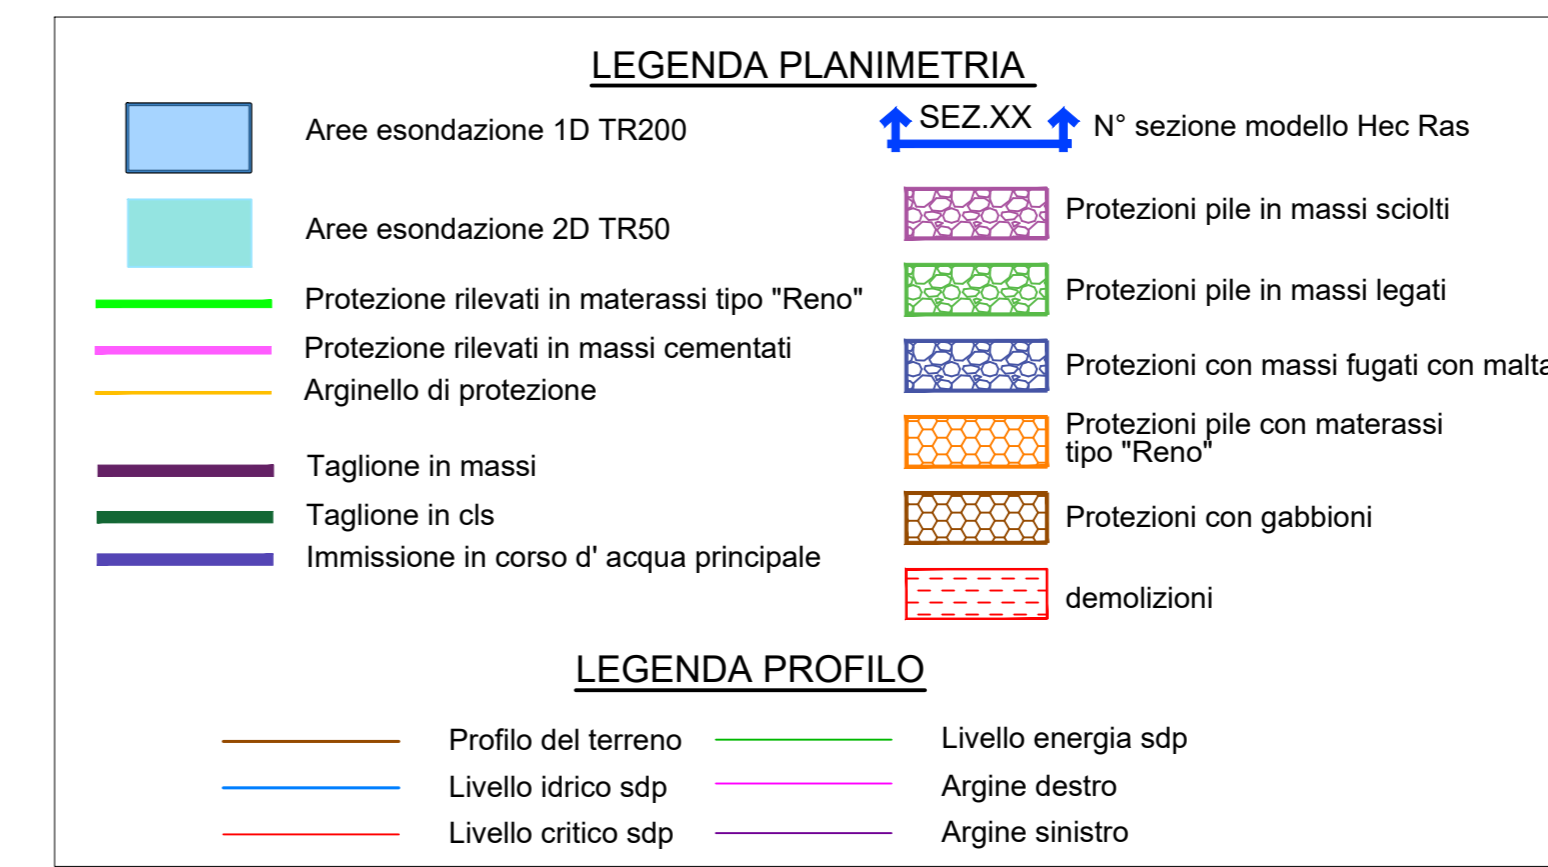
LEGENDA PLANIMETRIA

Aree esondazione 1D TR200

Aree esondazione 2D TR50

Protezione rilevati in materassi tipo "Reno"

Protezione rilevati in massi cementati

Arginello di protezione

Taglione in massi

Taglione in cls

Immissione in corso d' acqua principale

SEZ.XX N° sezione modello Hec Ras

Protezioni pile in massi sciolti

Protezioni pile in massi legati

Protezioni con massi fugati con malta

Protezioni pile con materassi tipo "Reno"

Protezioni con gabbioni

demolizioni

LEGENDA PROFILO

Profilo del terreno

Livello idrico sdp

Livello critico sdp

Livello energia sdp

Argine destro

Argine sinistro